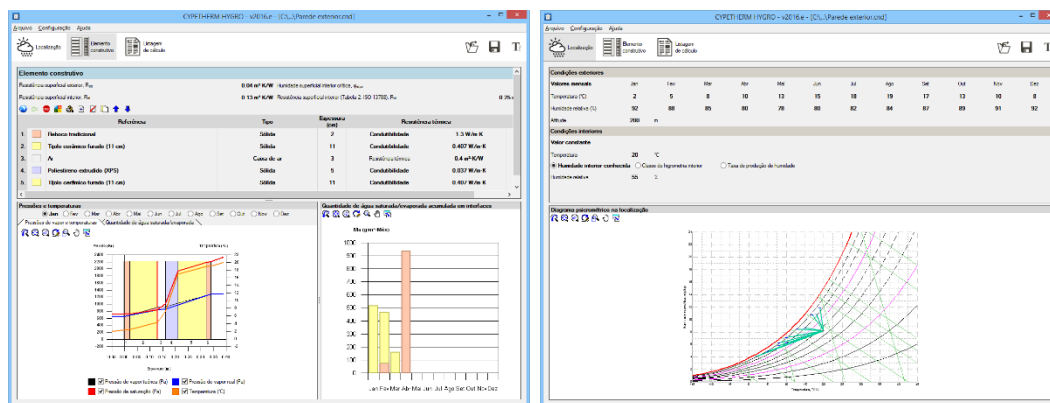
CYPETHERM HYGRO - v2016.e - [C:\...\Parede exterior.cnd]

Arquivo Configuração Ajuda

Localização | Elemento construtivo | Listagem de cálculo

Elemento construtivo

Resistência superficial exterior, $R_{se}$ 0.04 m² K/W Humidade superficial interior crítica, $\phi_{si,cr}$

Resistência superficial interior, $R_{si}$ 0.13 m² K/W Resistência superficial interior (Tabela 2 ISO 13788), $R_{si}$ 0.25 m²

| | Referência | Tipo | Espessura (cm) | Resistência térmica | |
|---|---|---|---|---|---|
| 1. | Reboco tradicional | Sólida | 2 | Condutibilidade | 1.3 W/m·K |
| 2. | Tijolo cerâmico furado (11 cm) | Sólida | 11 | Condutibilidade | 0.407 W/m·K |
| 3. | Ar | Caixa de ar | 3 | Resistência térmica | 0.4 m²·K/W |
| 4. | Poliestireno extrudido (XPS) | Sólida | 5 | Condutibilidade | 0.037 W/m·K |
| 5. | Tijolo cerâmico furado (11 cm) | Sólida | 11 | Condutibilidade | 0.407 W/m·K |

Pressões e temperaturas
Jan Fev Mar Abr Mai Jun Jul Ago Set Out Nov Dez
Pressão de vapor e temperaturas | Quantidade de água saturada/evaporada

Pressão (Pa) | Temperatura (°C)
Espessura (m)

Pressão de vapor teórica (Pa) | Pressão de vapor real (Pa) | Pressão de saturação (Pa) | Temperatura (°C)

Quantidade de água saturada/evaporada acumulada em interfaces
Ma (g/m²·Mês)
Jan Fev Mar Abr Mai Jun Jul Ago Set Out Nov Dez

CYPETHERM HYGRO - v2016.e - [C:\...\Parede exterior.cnd]

Arquivo Configuração Ajuda

Localização | Elemento construtivo | Listagem de cálculo

Condições exteriores

| Valores mensais | Jan | Fev | Mar | Abr | Mai | Jun | Jul | Ago | Set | Out | Nov | Dez |
|---|---|---|---|---|---|---|---|---|---|---|---|---|
| Temperatura (°C) | 2 | 5 | 8 | 10 | 13 | 15 | 18 | 19 | 17 | 13 | 10 | 8 |
| Humidade relativa (%) | 92 | 88 | 85 | 80 | 78 | 80 | 82 | 84 | 87 | 89 | 91 | 92 |

Altitude 200 m

Condições interiores

Valor constante

Temperatura 20 °C

Humidade interior conhecida | Classe de higrometria interior | Taxa de produção de humidade

Humidade relativa 55 %

Diagrama psicrométrico na localização